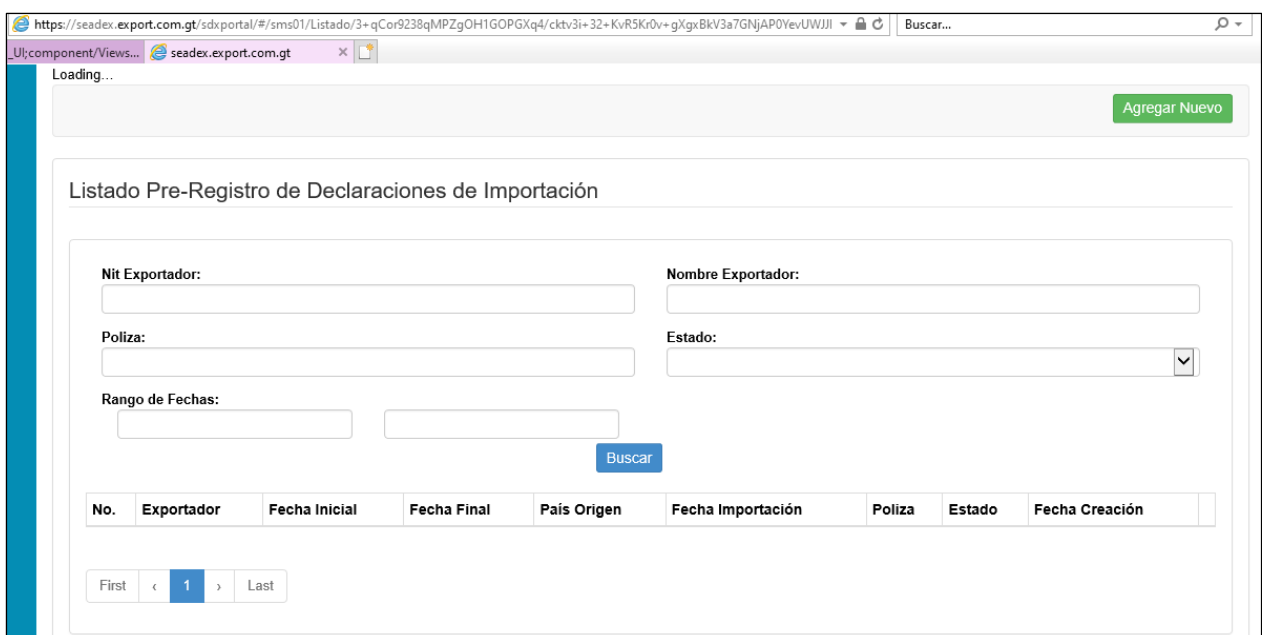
https://seadex.export.com.gt/sdxportal/#/sms01/Listado/3+qCor9238qMPZgOH1GOPGXq4/cktv3i+32+KvR5Kr0v+gXgxBkV3a7GNjAP0YevUWJJI

Buscar...

_UI;component/Views... seadex.export.com.gt ×

Loading...

Agregar Nuevo

Listado Pre-Registro de Declaraciones de Importación

Nit Exportador:

Nombre Exportador:

Poliza:

Estado:

Rango de Fechas:

Buscar

| No. | Exportador | Fecha Inicial | Fecha Final | País Origen | Fecha Importación | Poliza | Estado | Fecha Creación |
|---|---|---|---|---|---|---|---|---|

First ‹ 1 › Last